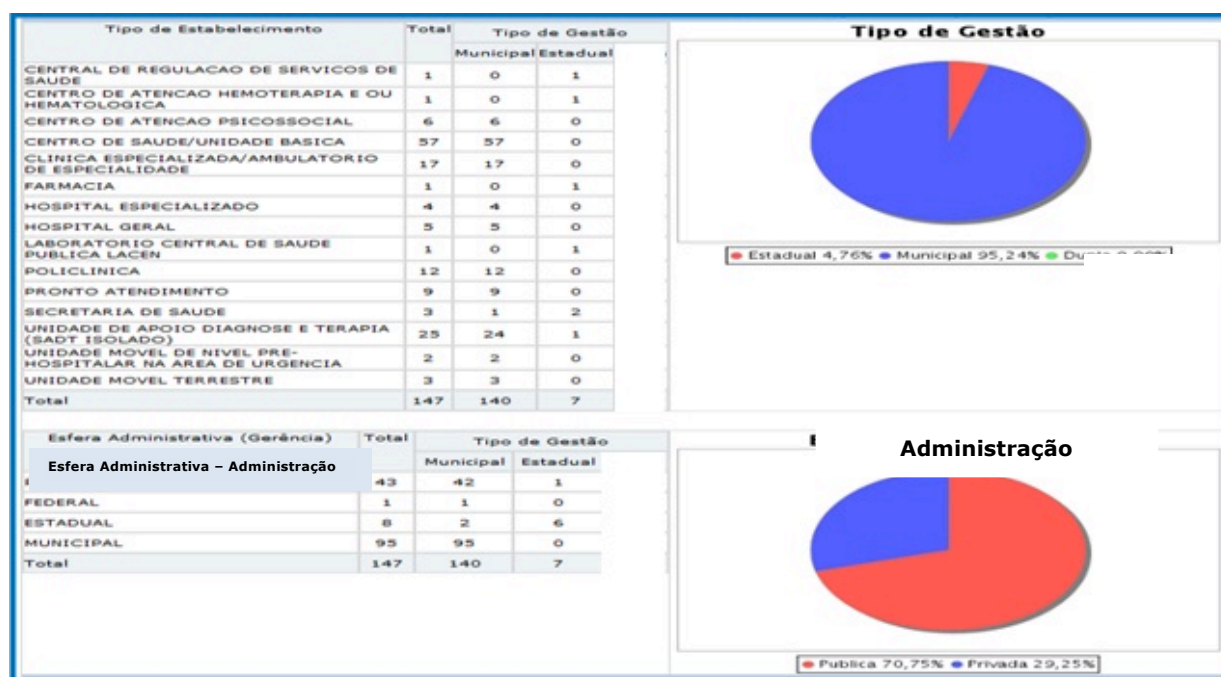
| Tipo de Estabelecimento | Total | Tipo de Gestão | |
|---|---|---|---|
| | | Municipal | Estadual |
| CENTRAL DE REGULACAO DE SERVICOS DE SAUDE | 1 | 0 | 1 |
| CENTRO DE ATENCAO HEMOTERAPIA E OU HEMATOLOGICA | 1 | 0 | 1 |
| CENTRO DE ATENCAO PSICOSSOCIAL | 6 | 6 | 0 |
| CENTRO DE SAUDE/UNIDADE BASICA | 57 | 57 | 0 |
| CLINICA ESPECIALIZADA/AMBULATORIO DE ESPECIALIDADE | 17 | 17 | 0 |
| FARMACIA | 1 | 0 | 1 |
| HOSPITAL ESPECIALIZADO | 4 | 4 | 0 |
| HOSPITAL GERAL | 5 | 5 | 0 |
| LABORATORIO CENTRAL DE SAUDE PUBLICA LACEN | 1 | 0 | 1 |
| POLICLINICA | 12 | 12 | 0 |
| PRONTO ATENDIMENTO | 9 | 9 | 0 |
| SECRETARIA DE SAUDE | 3 | 1 | 2 |
| UNIDADE DE APOIO DIAGNOSE E TERAPIA (SADT ISOLADO) | 25 | 24 | 1 |
| UNIDADE MOVEL DE NIVEL PRE-HOSPITALAR NA AREA DE URGENCIA | 2 | 2 | 0 |
| UNIDADE MOVEL TERRESTRE | 3 | 3 | 0 |
| Total | 147 | 140 | 7 |

Tipo de Gestão

Estadual 4,76% Municipal 95,24% Du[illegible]

| Esfera Administrativa (Gerência) | Total | Tipo de Gestão | |
|---|---|---|---|
| Esfera Administrativa – Administração | | Municipal | Estadual |
| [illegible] | 43 | 42 | 1 |
| FEDERAL | 1 | 1 | 0 |
| ESTADUAL | 8 | 2 | 6 |
| MUNICIPAL | 95 | 95 | 0 |
| Total | 147 | 140 | 7 |

Administração

Publica 70,75% Privada 29,25%